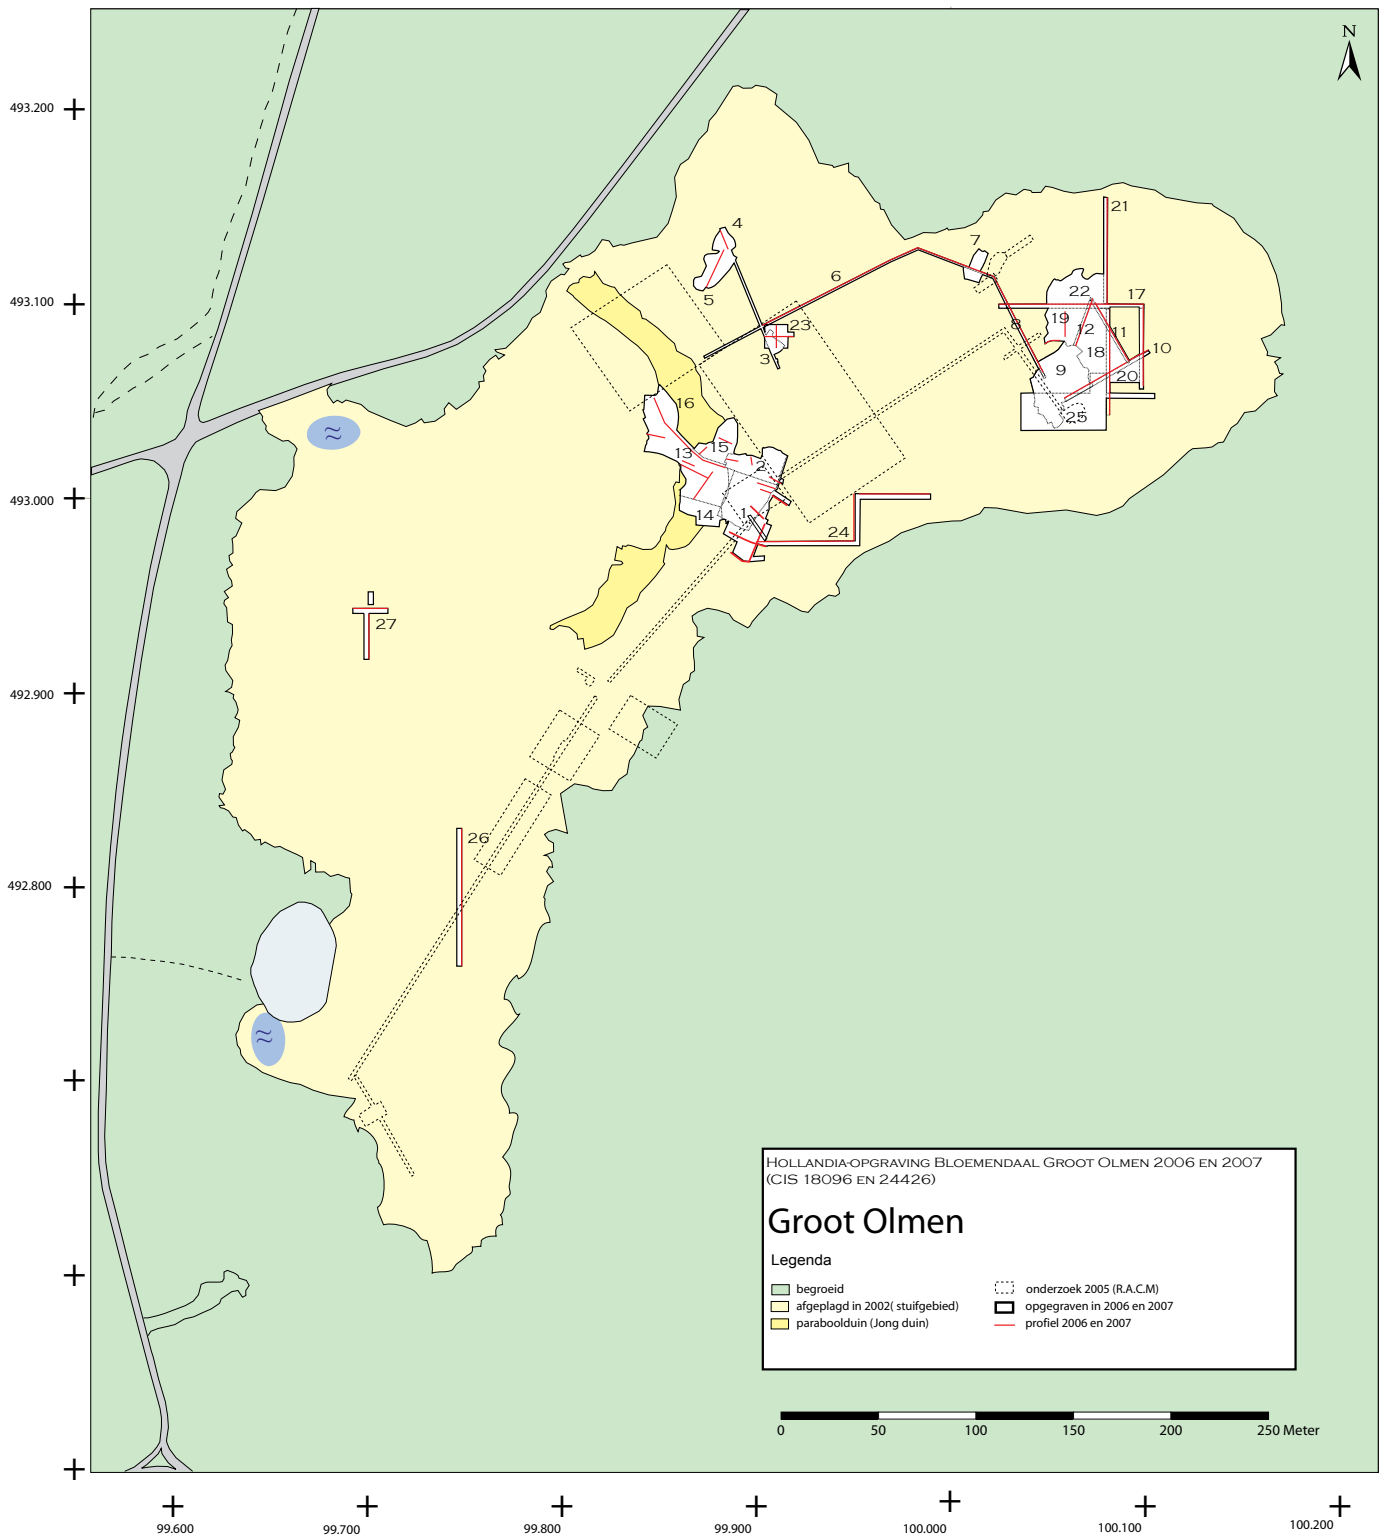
N

493.200

493.100

493.000

492.900

492.800

4
5
6
7
21
22
17
19
12
11
8
18
10
9
20
25
3
23
16
15
13
2
14
1
24
27
26

Hollandia-opgraving Bloemendaal Groot Olmen 2006 en 2007
(CIS 18096 en 24426)

Groot Olmen

Legenda

| | |
|---|---|
| begroeid | onderzoek 2005 (R.A.C.M) |
| afgeplagd in 2002( stuifgebied) | opgegraven in 2006 en 2007 |
| paraboolduin (Jong duin) | profiel 2006 en 2007 |

0 50 100 150 200 250 Meter

99.600 99.700 99.800 99.900 100.000 100.100 100.200